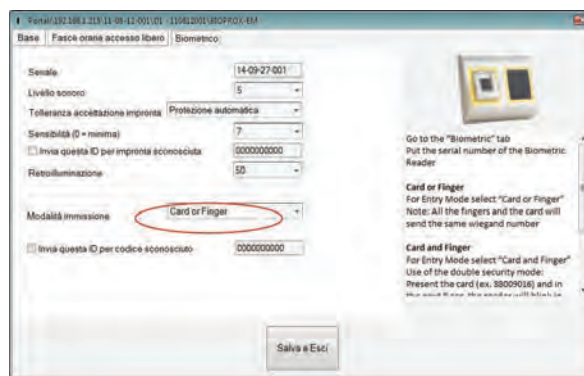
Pannel/192.168.1.213 11-09-11-001\01 - 11081200\BIOPROX-EM

Base | Fasce orarie accesso libero | Biometrico

Seriale 14-09-27-001

Livello sonoro 5

Tolleranza accettazione impronta Protezione automatica

Sensibilità (0 = minima) 7

Invia questa ID per impronta sconosciuta 0000000000

Retroilluminazione 50

Modalità immissione Card or Finger

Invia questa ID per codice sconosciuto 0000000000

Salva e Esci

Go to the "Biometric" tab
Put the serial number of the Biometric Reader

Card or Finger
For Entry Mode select "Card or Finger"
Note: All the fingers and the card will send the same wiegand number

Card and Finger
For Entry Mode select "Card and Finger"
Use of the double security mode:
Present the card (ex. 38009016) and in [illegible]